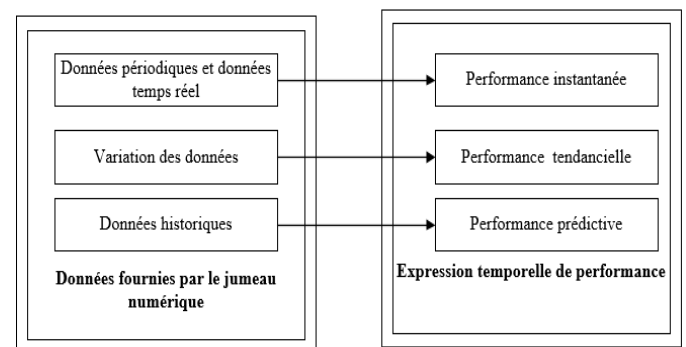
Données périodiques et données temps réel

Variation des données

Données historiques

Données fournies par le jumeau numérique

Performance instantanée

Performance tendancielle

Performance prédictive

Expression temporelle de performance